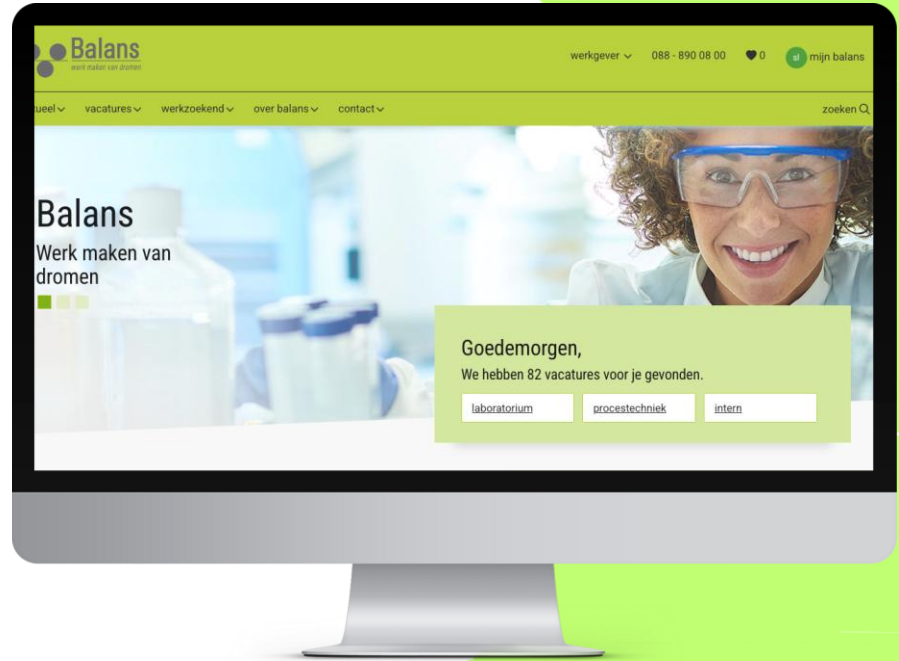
Balans
werk maken van dromen

werkgever 088 - 890 08 00 0 sl mijn balans

ueel vacatures werkzoekend over balans contact zoeken

Balans
Werk maken van dromen

Goedemorgen,
We hebben 82 vacatures voor je gevonden.

laboratorium procestechniek intern